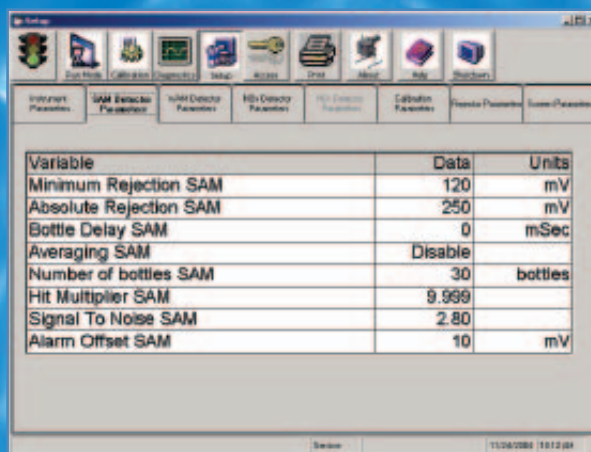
Setup

Run Mode | Calibration | Diagnostics | Setup | Access | Print | About | Help | Shutdown

Instrument Parameters | SAM Detector Parameters | nAM Detector Parameters | NIS Detector Parameters | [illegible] Detector Parameters | Calibration Parameters | Rejector Parameters | Screen Parameters

| Variable | Data | Units |
|---|---|---|
| Minimum Rejection SAM | 120 | mV |
| Absolute Rejection SAM | 250 | mV |
| Bottle Delay SAM | 0 | mSec |
| Averaging SAM | Disable | |
| Number of bottles SAM | 30 | bottles |
| Hit Multiplier SAM | 9.999 | |
| Signal To Noise SAM | 2.80 | |
| Alarm Offset SAM | 10 | mV |

Service | 11/26/2008 10:12 pm